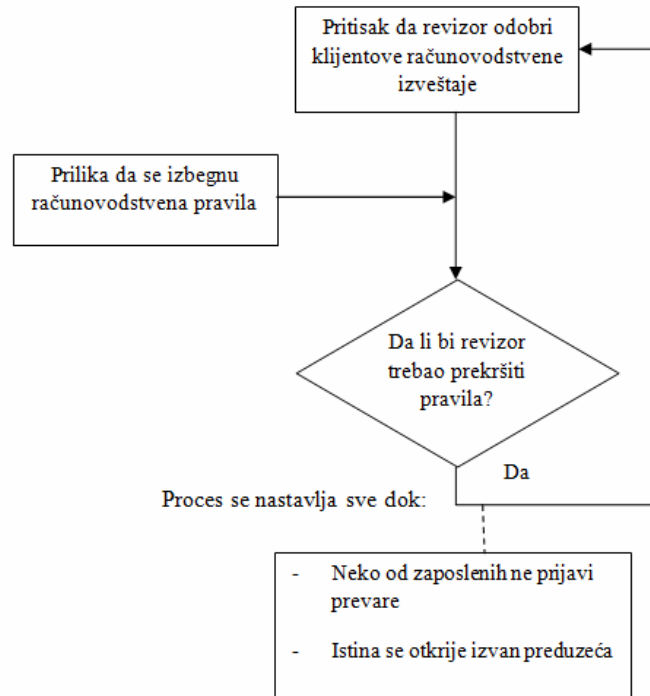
Pritisak da revizor odobri klijentove računovodstvene izveštaje

Prilika da se izbegnu računovodstvena pravila

Da li bi revizor trebao prekršiti pravila?

Da

Proces se nastavlja sve dok:

- Neko od zaposlenih ne prijavi prevare

- Istina se otkrije izvan preduzeća